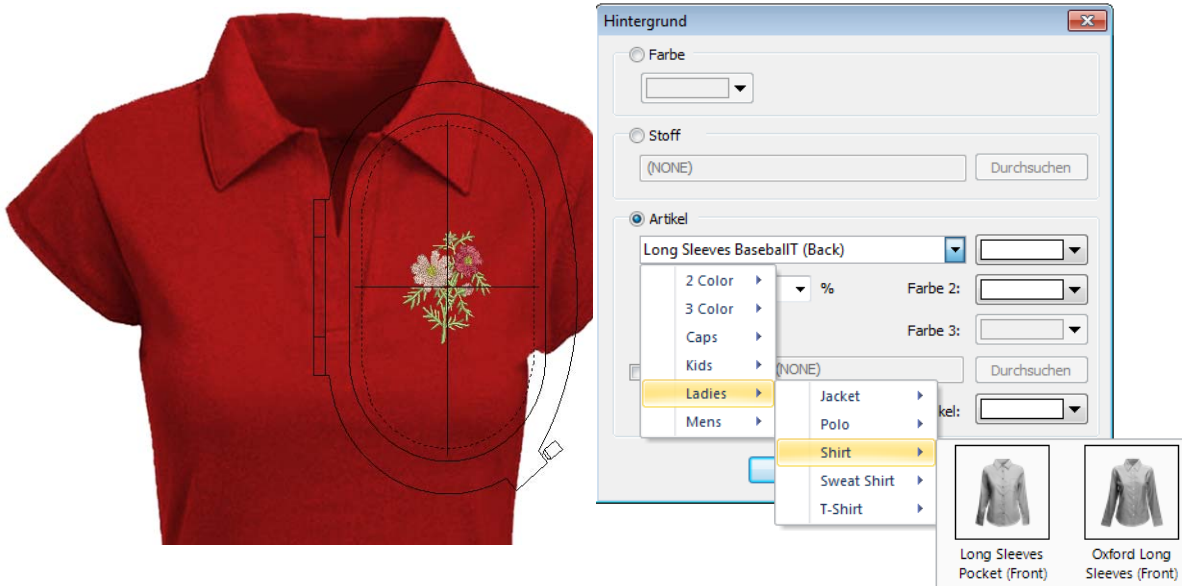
Hintergrund

Farbe

Stoff

(NONE)

Durchsuchen

Artikel

Long Sleeves BaseballT (Back)

2 Color

3 Color

Caps

Kids

Ladies

Mens

%

Farbe 2:

Farbe 3:

(NONE)

Durchsuchen

kel:

Jacket

Polo

Shirt

Sweat Shirt

T-Shirt

Long Sleeves Pocket (Front)

Oxford Long Sleeves (Front)